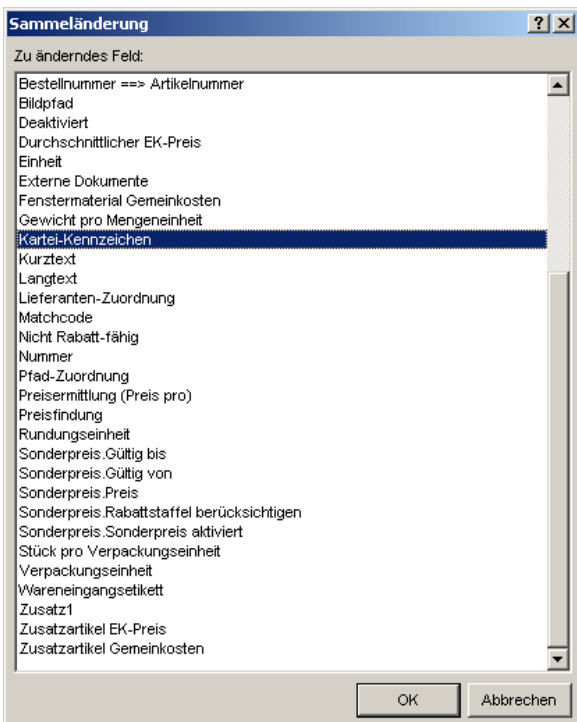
Sammeländerung

?

X

Zu änderndes Feld:

Bestellnummer ==> Artikelnummer
Bildpfad
Deaktiviert
Durchschnittlicher EK-Preis
Einheit
Externe Dokumente
Fenstermaterial Gemeinkosten
Gewicht pro Mengeneinheit
Kartei-Kennzeichen
Kurztext
Langtext
Lieferanten-Zuordnung
Matchcode
Nicht Rabatt-fähig
Nummer
Pfad-Zuordnung
Preisermittlung (Preis pro)
Preisfindung
Rundungseinheit
Sonderpreis.Gültig bis
Sonderpreis.Gültig von
Sonderpreis.Preis
Sonderpreis.Rabattstaffel berücksichtigen
Sonderpreis.Sonderpreis aktiviert
Stück pro Verpackungseinheit
Verpackungseinheit
Wareneingangsetikett
Zusatz1
Zusatzartikel EK-Preis
Zusatzartikel Gemeinkosten

OK

Abbrechen